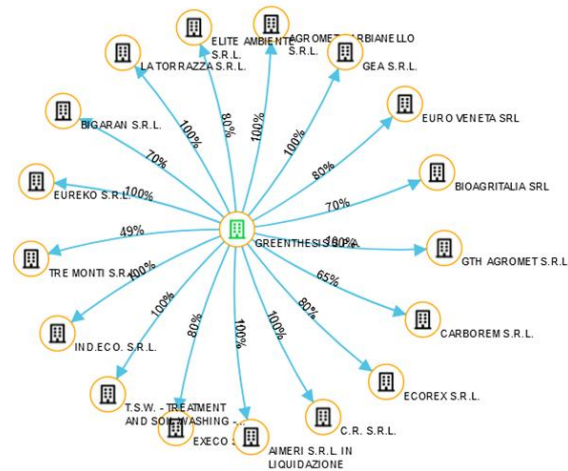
ELITE AMBIENTE S.R.L.

AGROMET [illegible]ARBIANELLO S.R.L.

LA TORRAZZA S.R.L.

GEA S.R.L.

BIGARAN S.R.L.

EURO VENETA SRL

EUREKO S.R.L.

BIOAGRITALIA SRL

GREENTHESIS S.P.A.

GTH AGROMET S.R.L.

TRE MONTI S.R.L.

CARBOREM S.R.L.

IND.ECO. S.R.L.

ECOREX S.R.L.

T.S.W. - TREATMENT AND SOIL WASHING -...

EXECO S.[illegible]

AIMERI S.R.L. IN LIQUIDAZIONE

C.R. S.R.L.

80%

100%

100%

100%

80%

70%

80%

100%

70%

49%

100%

100%

65%

100%

80%

80%

100%

100%